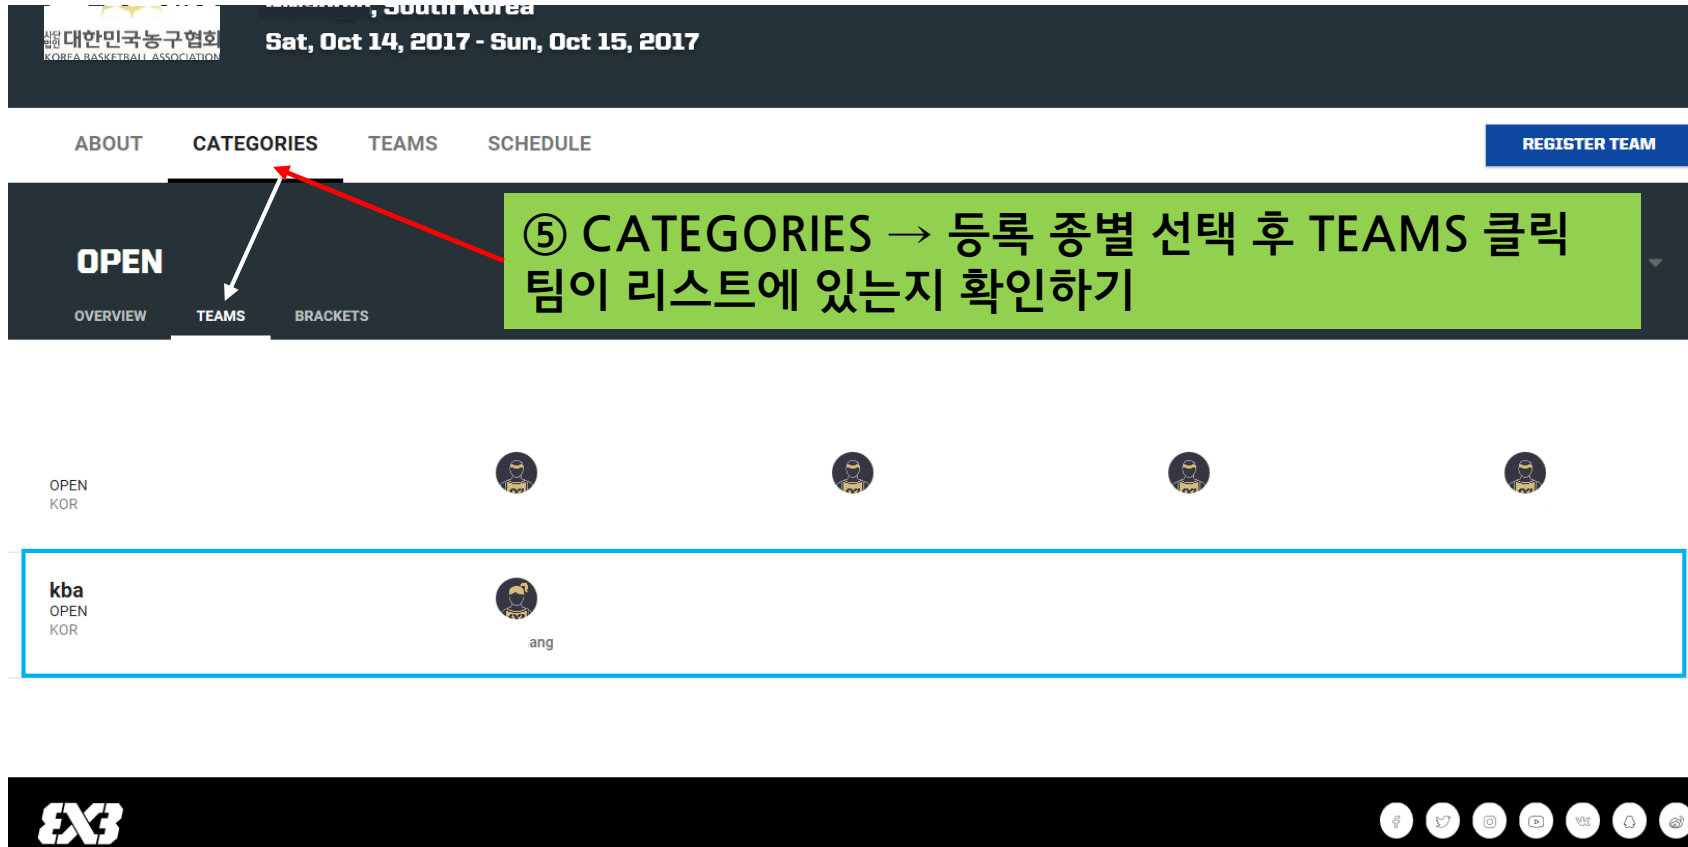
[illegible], South Korea
사단법인 대한민국농구협회
KOREA BASKETBALL ASSOCIATION
Sat, Oct 14, 2017 - Sun, Oct 15, 2017

ABOUT CATEGORIES TEAMS SCHEDULE

REGISTER TEAM

OPEN

OVERVIEW TEAMS BRACKETS

⑤ CATEGORIES → 등록 종별 선택 후 TEAMS 클릭
팀이 리스트에 있는지 확인하기

OPEN
KOR

kba
OPEN
KOR

ang

3X3